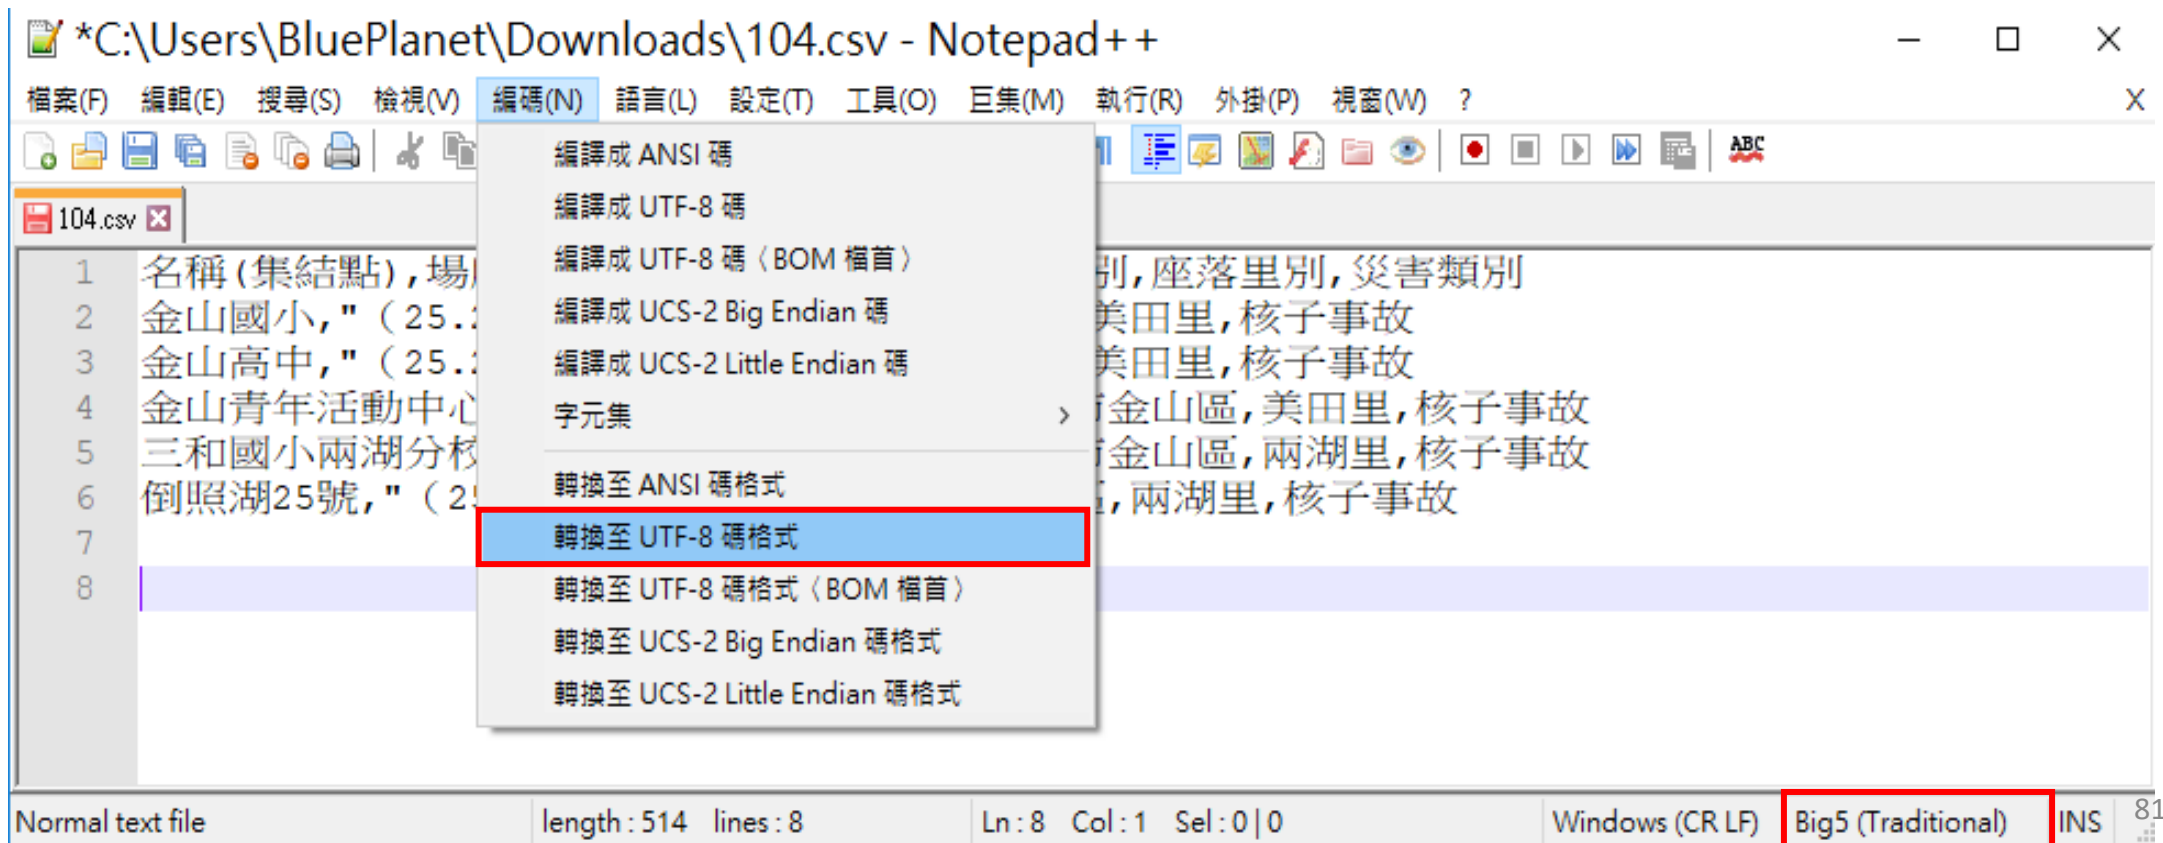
*C:\Users\BluePlanet\Downloads\104.csv - Notepad++

檔案(F) 編輯(E) 搜尋(S) 檢視(V) 編碼(N) 語言(L) 設定(T) 工具(O) 巨集(M) 執行(R) 外掛(P) 視窗(W) ?

104.csv

1 名稱(集結點),場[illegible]別,座落里別,災害類別
2 金山國小,"(25.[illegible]美田里,核子事故
3 金山高中,"(25.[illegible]美田里,核子事故
4 金山青年活動中心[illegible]金山區,美田里,核子事故
5 三和國小兩湖分校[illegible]金山區,兩湖里,核子事故
6 倒照湖25號,"(2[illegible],兩湖里,核子事故
7
8

編譯成 ANSI 碼
編譯成 UTF-8 碼
編譯成 UTF-8 碼(BOM 檔首)
編譯成 UCS-2 Big Endian 碼
編譯成 UCS-2 Little Endian 碼
字元集
轉換至 ANSI 碼格式
轉換至 UTF-8 碼格式
轉換至 UTF-8 碼格式(BOM 檔首)
轉換至 UCS-2 Big Endian 碼格式
轉換至 UCS-2 Little Endian 碼格式

Normal text file length : 514 lines : 8 Ln : 8 Col : 1 Sel : 0 | 0 Windows (CR LF) Big5 (Traditional) INS 81